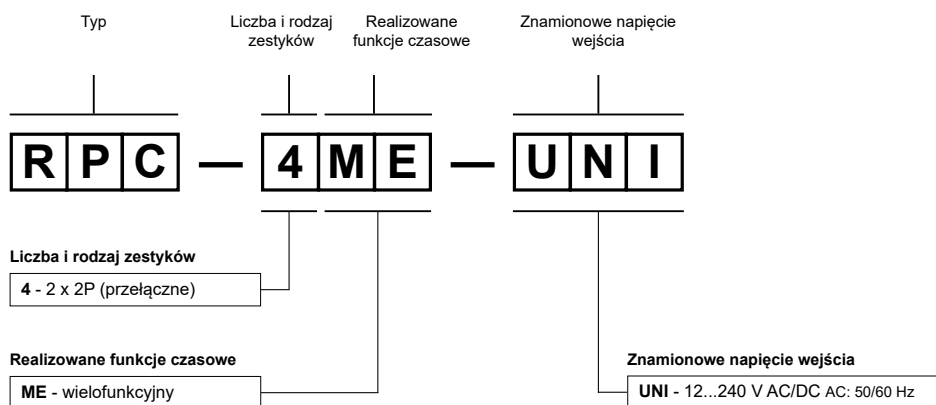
Typ

Liczba i rodzaj zestyków

Realizowane funkcje czasowe

Znamionowe napięcie wejścia

R P C — 4 M E — U N I

Liczba i rodzaj zestyków

**4** - 2 x 2P (przełączne)

Realizowane funkcje czasowe

**ME** - wielofunkcyjny

Znamionowe napięcie wejścia

**UNI** - 12...240 V AC/DC AC: 50/60 Hz